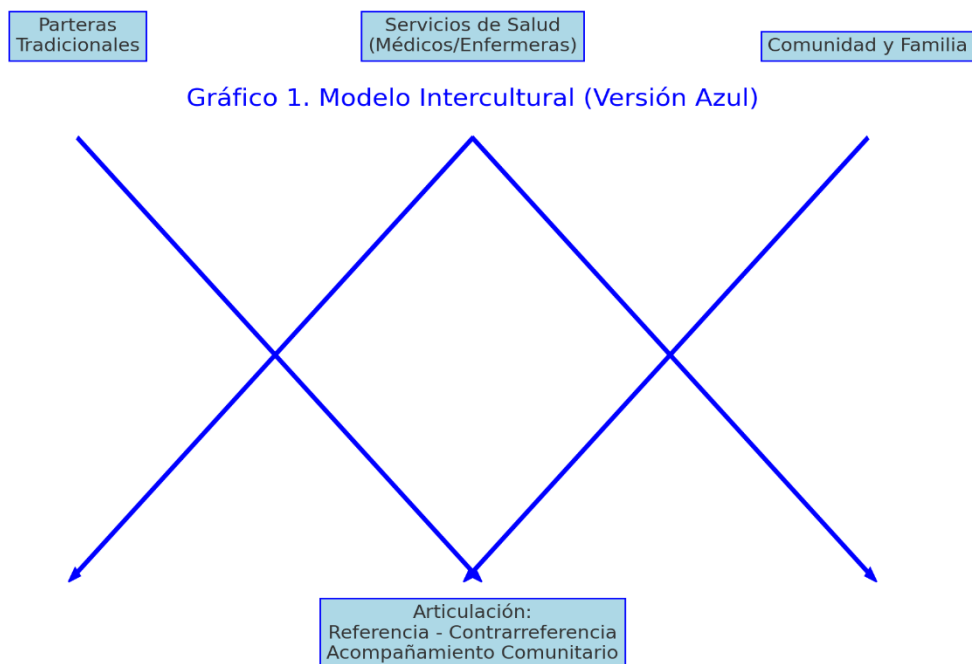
Parteras Tradicionales

Servicios de Salud (Médicos/Enfermeras)

Comunidad y Familia

Gráfico 1. Modelo Intercultural (Versión Azul)

Articulación:
Referencia - Contrarreferencia
Acompañamiento Comunitario